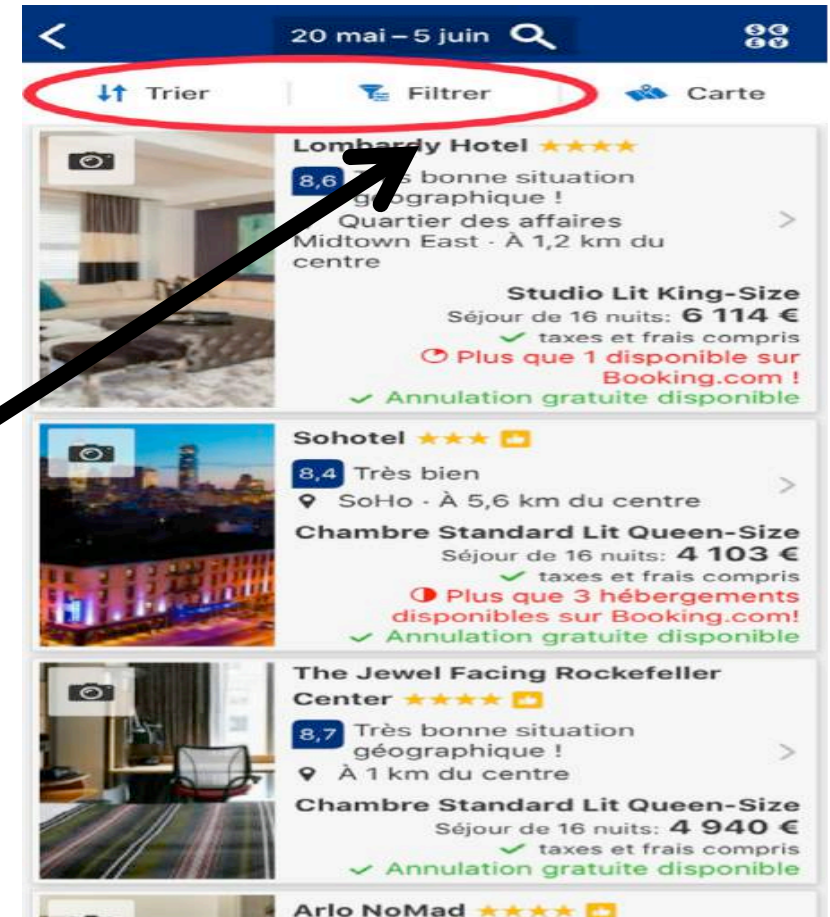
20 mai – 5 juin

Trier

Filtrer

Carte

Lombardy Hotel ★★★★

8,6 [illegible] bonne situation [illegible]ographique !

Quartier des affaires Midtown East · À 1,2 km du centre

Studio Lit King-Size

Séjour de 16 nuits: 6 114 €

✓ taxes et frais compris

Plus que 1 disponible sur Booking.com !

✓ Annulation gratuite disponible

Sohotel ★★★

8,4 Très bien

SoHo · À 5,6 km du centre

Chambre Standard Lit Queen-Size

Séjour de 16 nuits: 4 103 €

✓ taxes et frais compris

Plus que 3 hébergements disponibles sur Booking.com!

✓ Annulation gratuite disponible

The Jewel Facing Rockefeller Center ★★★★

8,7 Très bonne situation géographique !

À 1 km du centre

Chambre Standard Lit Queen-Size

Séjour de 16 nuits: 4 940 €

✓ taxes et frais compris

✓ Annulation gratuite disponible

Arlo NoMad ★★★★